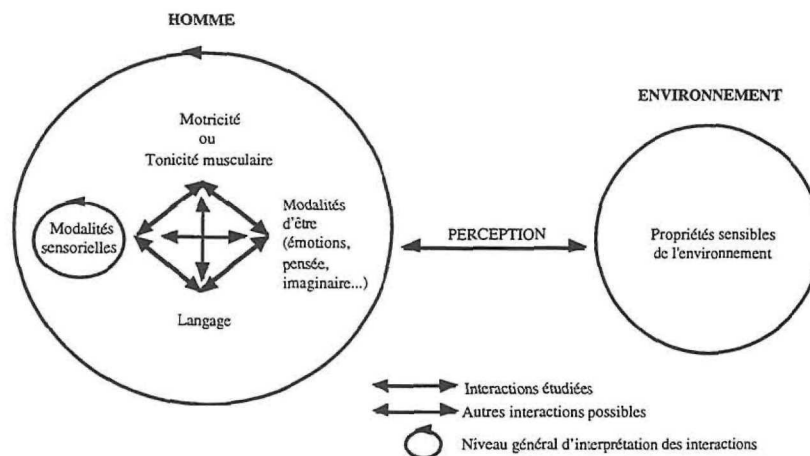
HOMME

Motricité ou Tonicité musculaire

Modalités sensorielles

Modalités d'être (émotions, pensée, imaginaire...)

Langage

PERCEPTION

ENVIRONNEMENT

Propriétés sensibles de l'environnement

Interactions étudiées

Autres interactions possibles

Niveau général d'interprétation des interactions